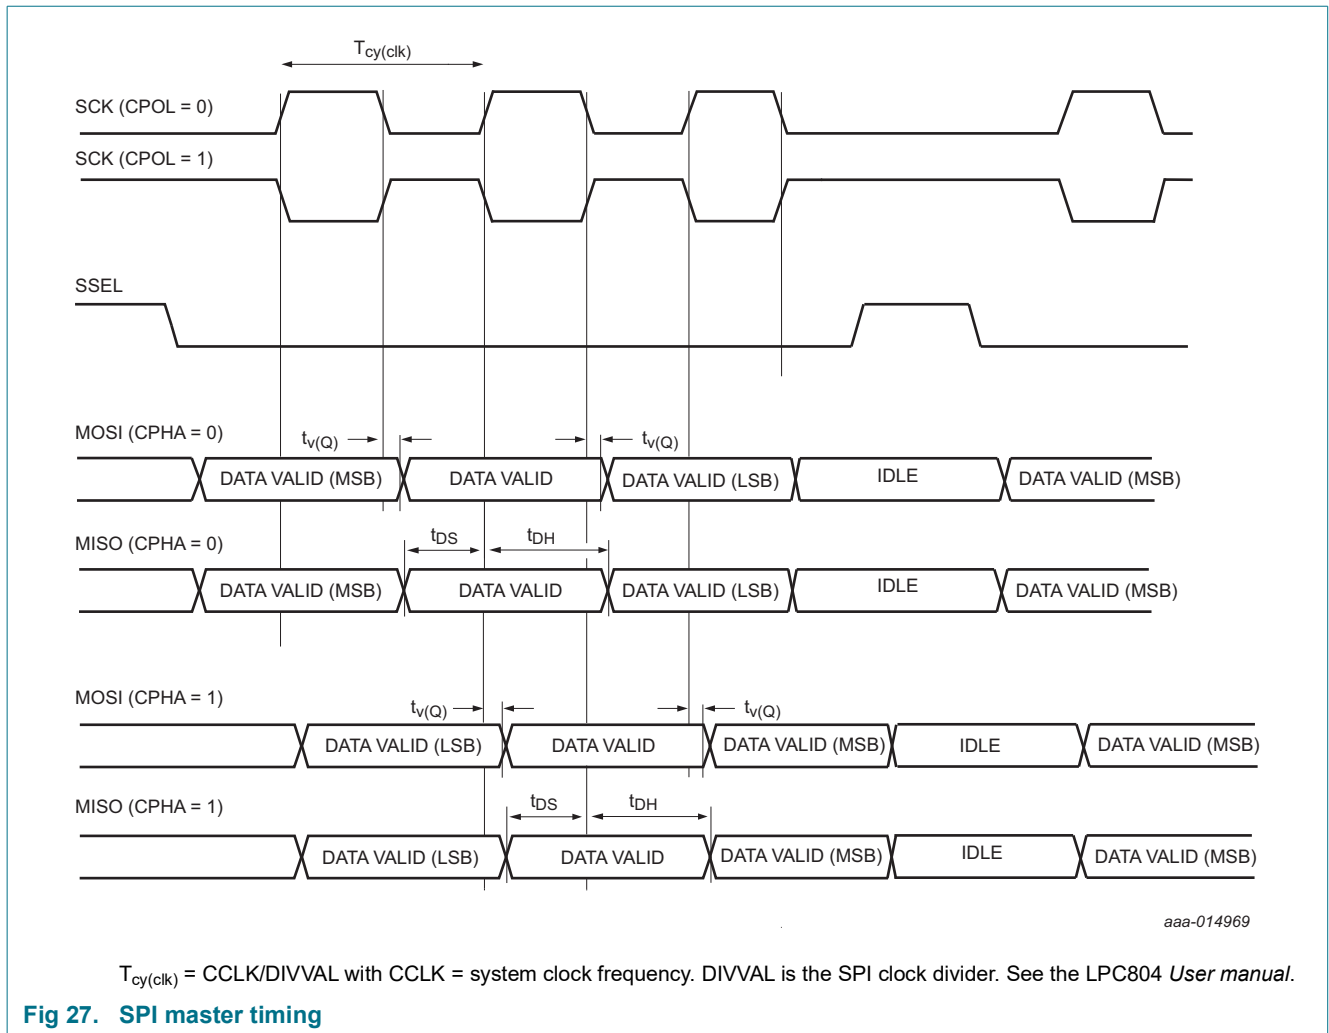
$T_{cy(clk)}$

SCK (CPOL = 0)

SCK (CPOL = 1)

SSEL

MOSI (CPHA = 0)

$t_{v(Q)}$

$t_{v(Q)}$

DATA VALID (MSB) DATA VALID DATA VALID (LSB) IDLE DATA VALID (MSB)

MISO (CPHA = 0)

$t_{DS}$ $t_{DH}$

DATA VALID (MSB) DATA VALID DATA VALID (LSB) IDLE DATA VALID (MSB)

MOSI (CPHA = 1)

$t_{v(Q)}$ $t_{v(Q)}$

DATA VALID (LSB) DATA VALID DATA VALID (MSB) IDLE DATA VALID (MSB)

MISO (CPHA = 1)

$t_{DS}$ $t_{DH}$

DATA VALID (LSB) DATA VALID DATA VALID (MSB) IDLE DATA VALID (MSB)

aaa-014969

$T_{cy(clk)}$ = CCLK/DIVVAL with CCLK = system clock frequency. DIVVAL is the SPI clock divider. See the LPC804 User manual.

Fig 27. SPI master timing